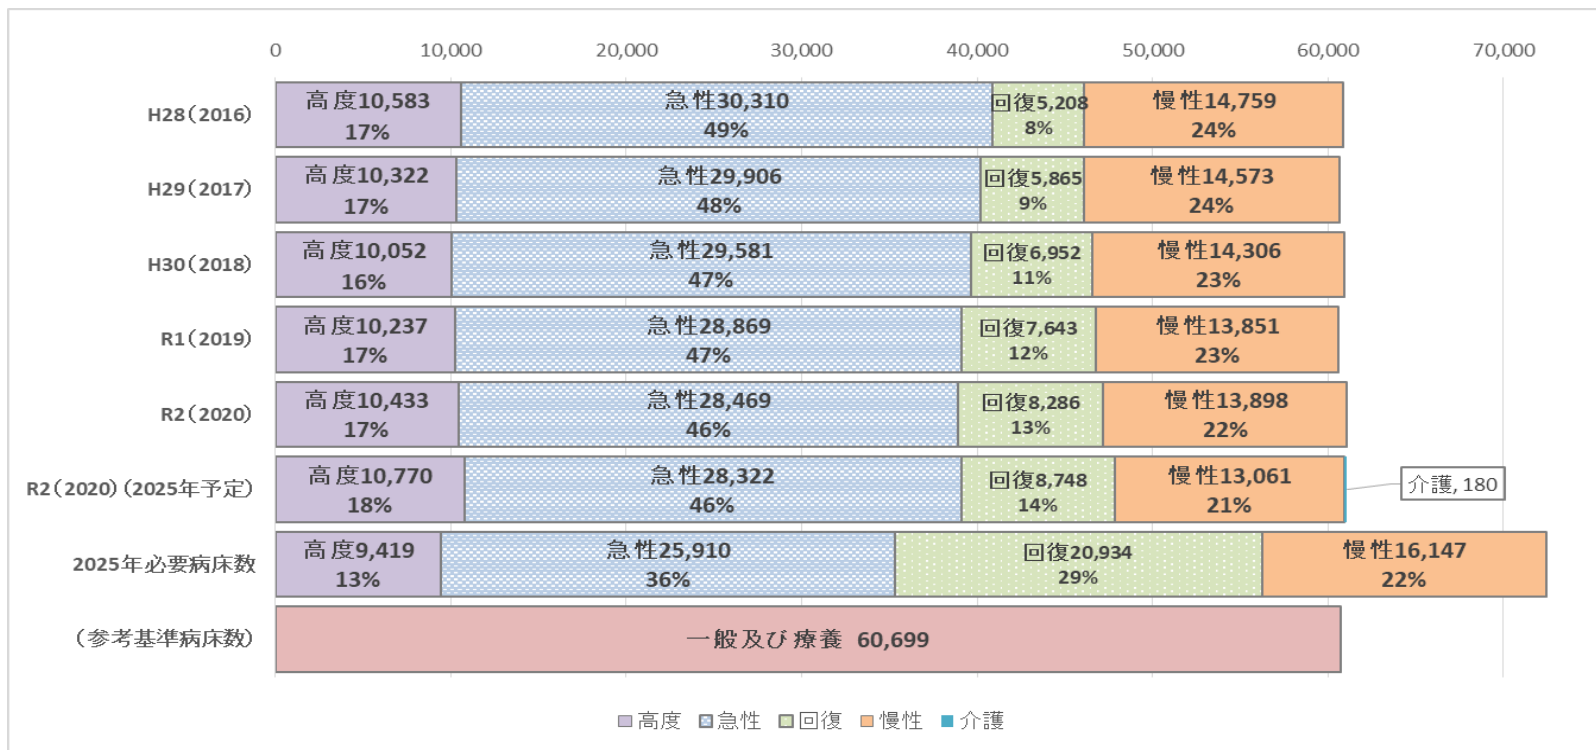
0 10,000 20,000 30,000 40,000 50,000 60,000 70,000

H28(2016) 高度10,583 17% 急性30,310 49% 回復5,208 8% 慢性14,759 24%

H29(2017) 高度10,322 17% 急性29,906 48% 回復5,865 9% 慢性14,573 24%

H30(2018) 高度10,052 16% 急性29,581 47% 回復6,952 11% 慢性14,306 23%

R1(2019) 高度10,237 17% 急性28,869 47% 回復7,643 12% 慢性13,851 23%

R2(2020) 高度10,433 17% 急性28,469 46% 回復8,286 13% 慢性13,898 22%

R2(2020)(2025年予定) 高度10,770 18% 急性28,322 46% 回復8,748 14% 慢性13,061 21% 介護, 180

2025年必要病床数 高度9,419 13% 急性25,910 36% 回復20,934 29% 慢性16,147 22%

(参考基準病床数) 一般及び療養 60,699

高度 急性 回復 慢性 介護